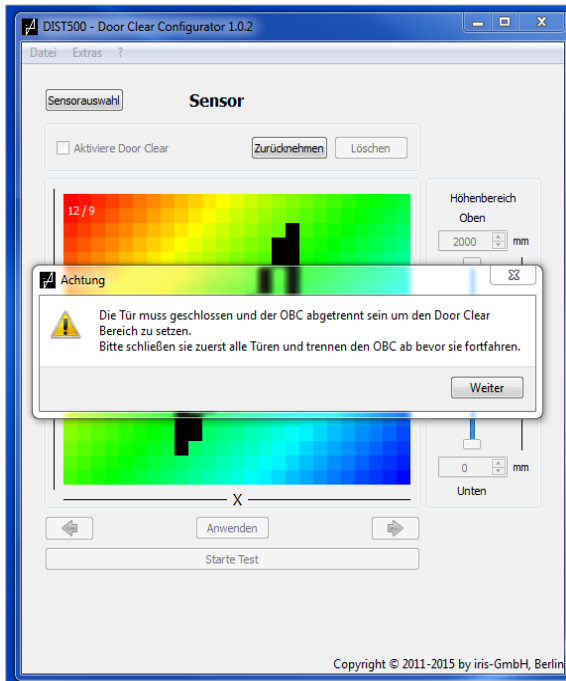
DIST500 - Door Clear Configurator 1.0.2

Datei Extras ?

Sensorauswahl

Sensor

Aktiviere Door Clear

Zurücknehmen

Löschen

12 / 9

Höhenbereich

Oben

2000

mm

Achtung

Die Tür muss geschlossen und der OBC abgetrennt sein um den Door Clear Bereich zu setzen.
Bitte schließen sie zuerst alle Türen und trennen den OBC ab bevor sie fortfahren.

Weiter

0

mm

Unten

X

Anwenden

Starte Test

Copyright © 2011-2015 by iris-GmbH, Berlin